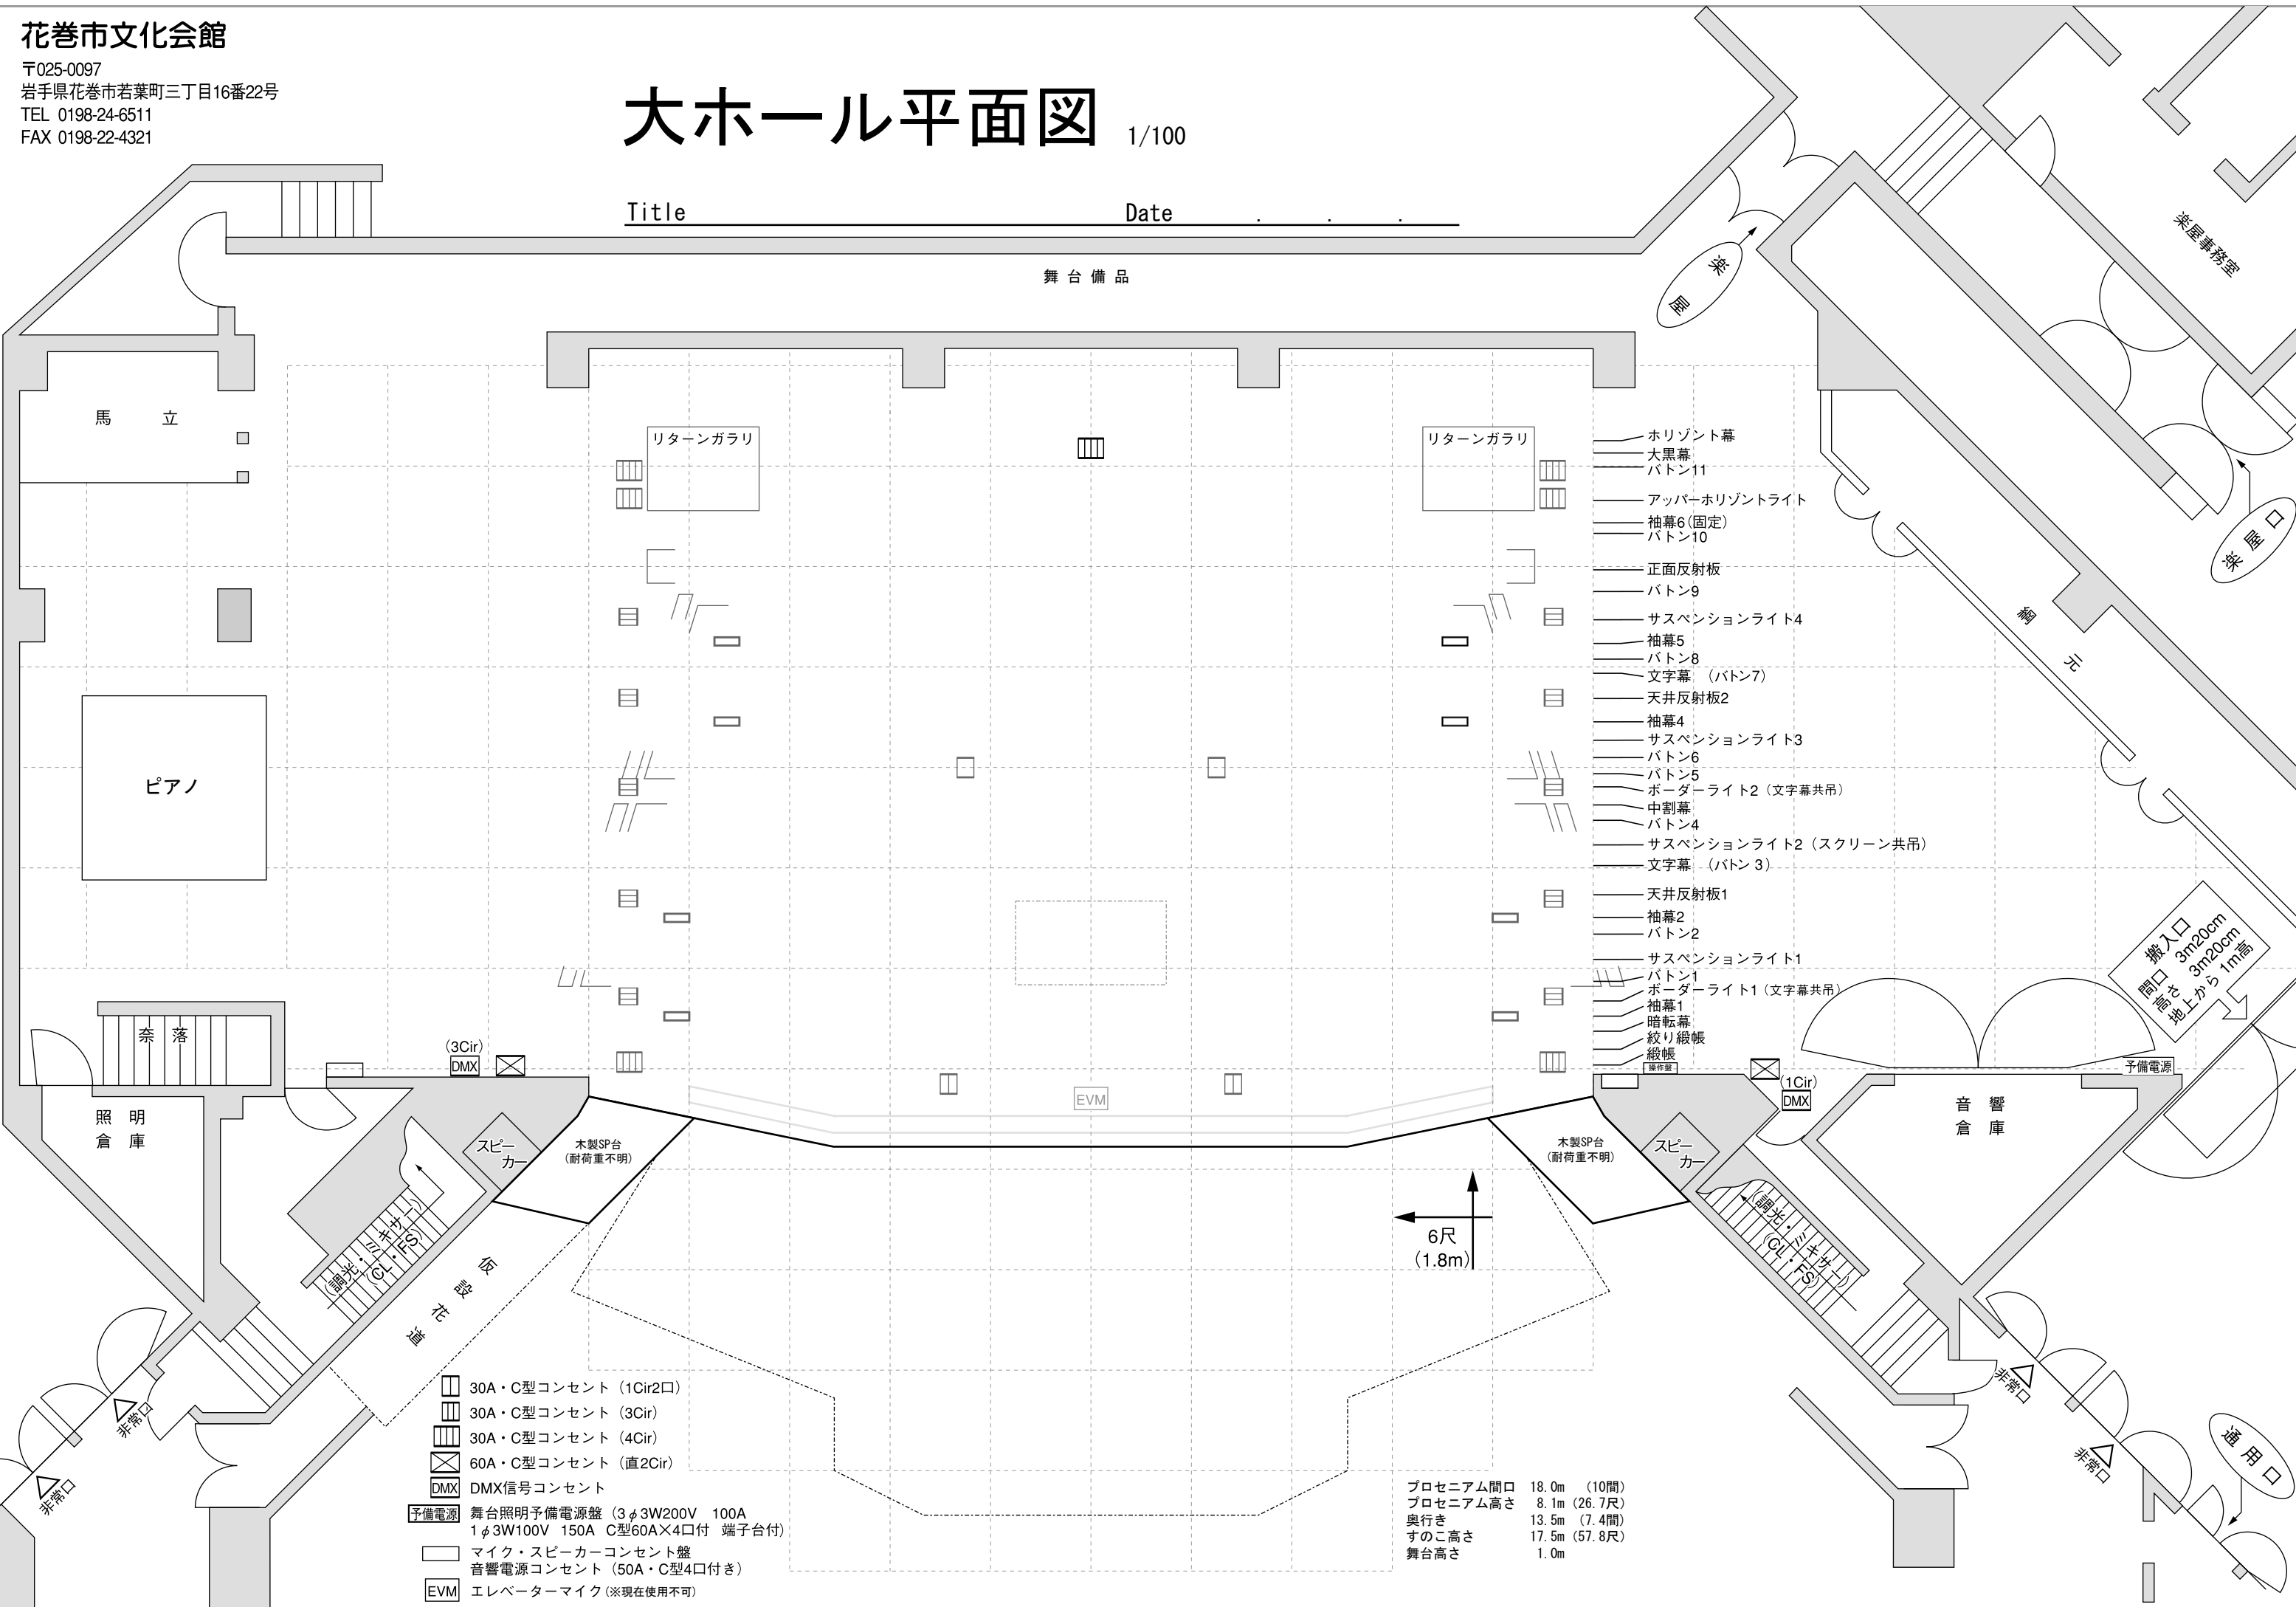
花巻市文化会館

〒025-0097
岩手県花巻市若葉町三丁目16番22号
TEL 0198-24-6511
FAX 0198-22-4321

大ホール平面図 1/100

Title Date . . .

舞台備品

楽屋

楽屋事務室

楽屋口

綱元

搬入口
間口 3m20cm
高さ 3m20cm
地上から1m高

馬立

ピアノ

奈落

照明倉庫

音響倉庫

リターンガラリ

リターンガラリ

ホリゾント幕
大黒幕
バトン11
アッパーホリゾントライト
袖幕6(固定)
バトン10
正面反射板
バトン9
サスペンションライト4
袖幕5
バトン8
文字幕 (バトン7)
天井反射板2
袖幕4
サスペンションライト3
バトン6
バトン5
ボーダーライト2(文字幕共吊)
中割幕
バトン4
サスペンションライト2(スクリーン共吊)
文字幕 (バトン3)
天井反射板1
袖幕2
バトン2
サスペンションライト1
バトン1
ボーダーライト1(文字幕共吊)
袖幕1
暗転幕
絞り緞帳
緞帳
操作盤

予備電源

(3Cir)
DMX

(1Cir)
DMX

EVM

スピーカー

スピーカー

木製SP台
(耐荷重不明)

木製SP台
(耐荷重不明)

調光・ミキサー(CL・FS)

調光・ミキサー(CL・FS)

仮設花道

6尺
(1.8m)

非常口

非常口

非常口

非常口

通用口

30A・C型コンセント (1Cir2口)
30A・C型コンセント (3Cir)
30A・C型コンセント (4Cir)
60A・C型コンセント (直2Cir)
DMX DMX信号コンセント
予備電源 舞台照明予備電源盤 (3$\phi$3W200V 100A
1$\phi$3W100V 150A C型60A×4口付 端子台付)
マイク・スピーカーコンセント盤
音響電源コンセント (50A・C型4口付き)
EVM エレベーターマイク (※現在使用不可)

プロセニアム間口 18.0m (10間)
プロセニアム高さ 8.1m (26.7尺)
奥行き 13.5m (7.4間)
すのこ高さ 17.5m (57.8尺)
舞台高さ 1.0m